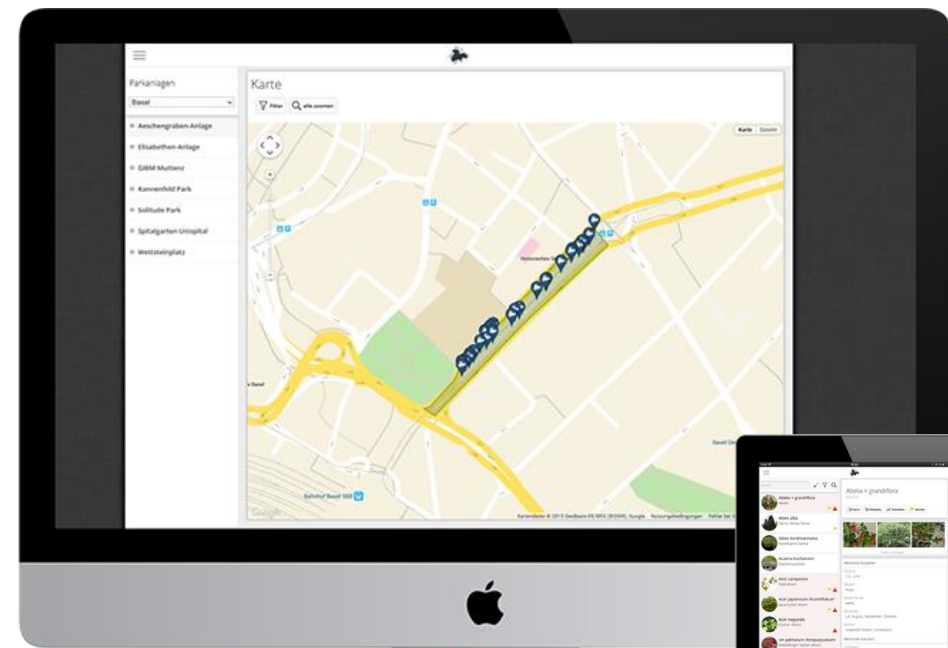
Parkanlagen

Basel

Aeschengraben-Anlage

Elisabethen-Anlage

GIBM Muttenz

Kannenfeld Park

Solitude Park

Spitalgarten Unispital

Wettsteinplatz

Karte

Filter

alle zoomen

Karte

Satellit

Basel

Bahnhof Basel SBB

Google

Kartendaten © 2015 GeoBasis-DE/BKG (©2009), Google Nutzungsbedingungen Fehler bei

Abelia × grandiflora

Abelia × grandiflora

Abies alba

Abies koreana

Acanthus hungaricus

Acer campestre

Acer japonicum 'Aconitifolium'

Acer negundo

Acer palmatum